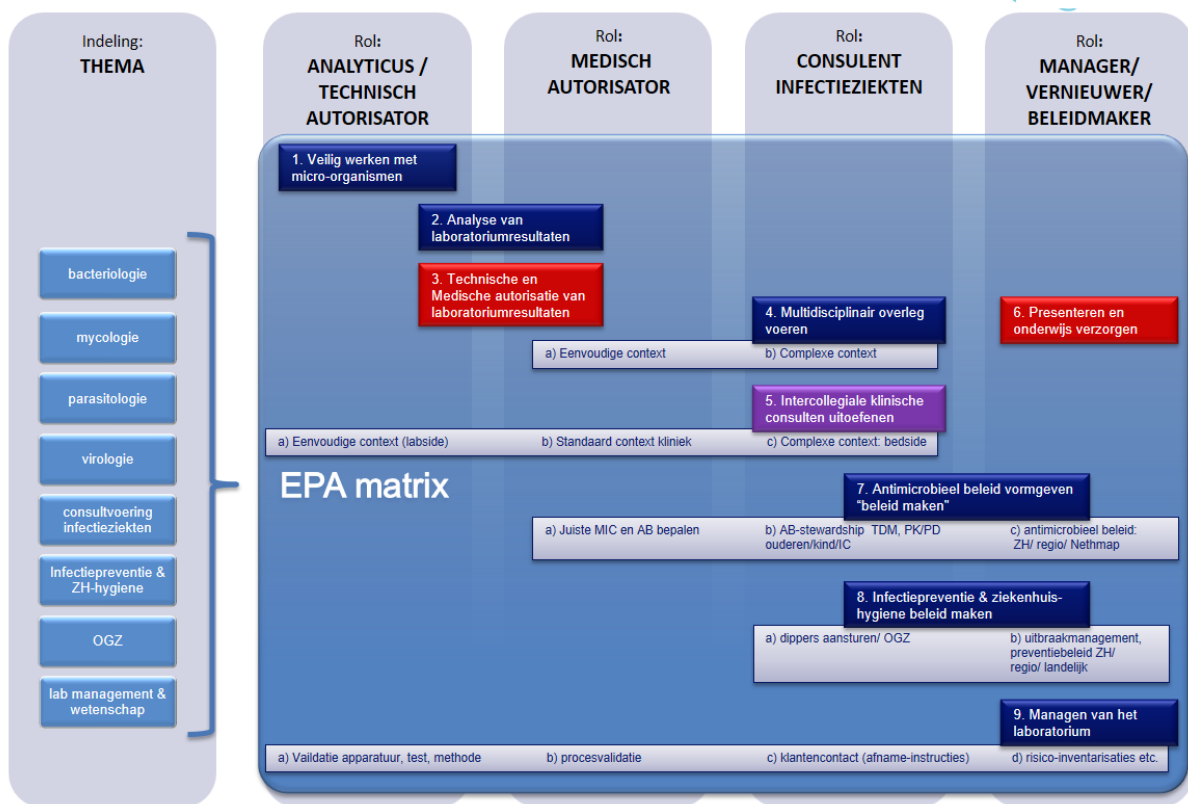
Indeling:
THEMA

Rol:
ANALYTICUS / TECHNISCH AUTORISATOR

Rol:
MEDISCH AUTORISATOR

Rol:
CONSULENT INFECTIEZIEKTEN

Rol:
MANAGER/ VERNIEUWER/ BELEIDMAKER

bacteriologie

mycologie

parasitologie

virologie

consultvoering infectieziekten

Infectiepreventie & ZH-hygiene

OGZ

lab management & wetenschap

1. Veilig werken met micro-organismen

2. Analyse van laboratoriumresultaten

3. Technische en Medische autorisatie van laboratoriumresultaten

4. Multidisciplinair overleg voeren

6. Presenteren en onderwijs verzorgen

a) Eenvoudige context

b) Complexe context

5. Intercollegiale klinische consulten uitoefenen

a) Eenvoudige context (labside)

b) Standaard context kliniek

c) Complexe context: bedside

EPA matrix

7. Antimicrobieel beleid vormgeven "beleid maken"

a) Juiste MIC en AB bepalen

b) AB-stewardship TDM, PK/PD ouderen/kind/IC

c) antimicrobieel beleid: ZH/ regio/ Nethmap

8. Infectiepreventie & ziekenhuis-hygiene beleid maken

a) dippers aansturen/ OGZ

b) uitbraakmanagement, preventiebeleid ZH/ regio/ landelijk

9. Managen van het laboratorium

a) Vaildatie apparatuur, test, methode

b) procesvalidatie

c) klantencontact (afname-instructies)

d) risico-inventarisaties etc.